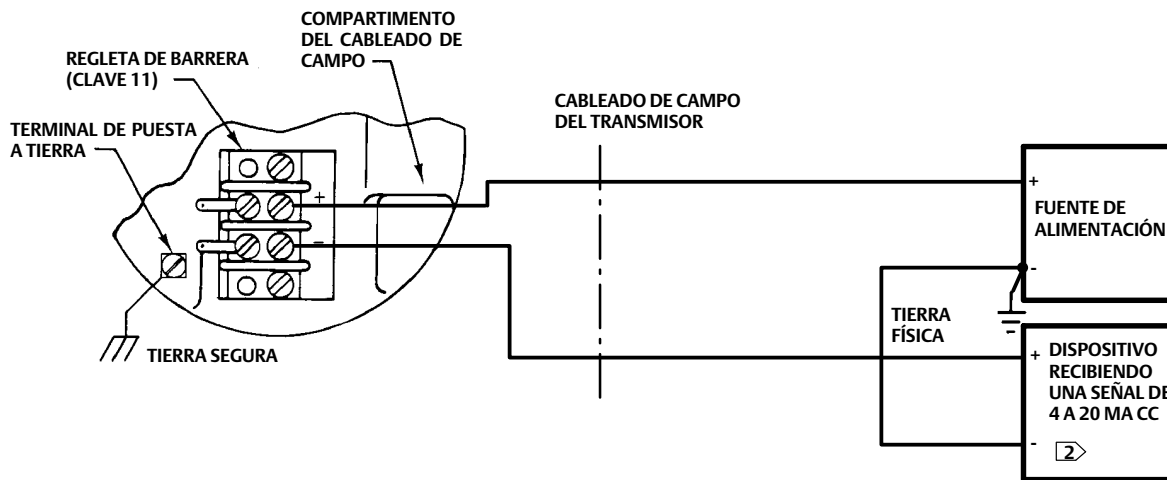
COMPARTIMENTO DEL CABLEADO DE CAMPO

REGLETA DE BARRERA (CLAVE 11)

TERMINAL DE PUESTA A TIERRA

CABLEADO DE CAMPO DEL TRANSMISOR

+

−

TIERRA SEGURA

+

FUENTE DE ALIMENTACIÓN

-

TIERRA FÍSICA

+

DISPOSITIVO RECIBIENDO UNA SEÑAL DE 4 A 20 MA CC

-

2